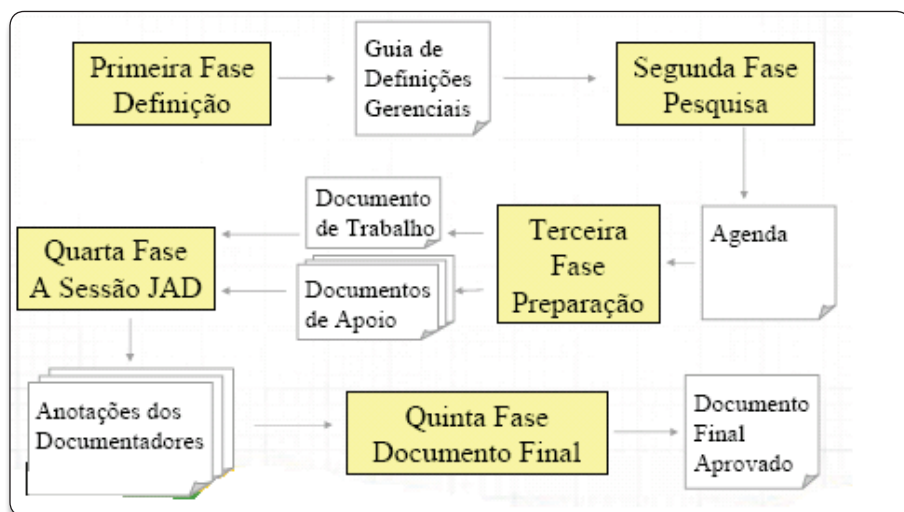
Primeira Fase
Definição

Guia de Definições Gerenciais

Segunda Fase
Pesquisa

Agenda

Terceira Fase
Preparação

Documento de Trabalho

Documentos de Apoio

Quarta Fase
A Sessão JAD

Anotações dos Documentadores

Quinta Fase
Documento Final

Documento Final Aprovado